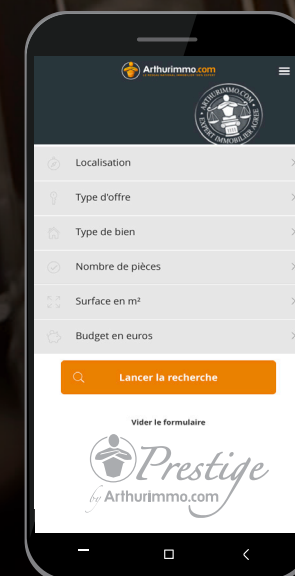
Arthurimmo.com

ARTHURIMMO.COM
EXPERT IMMOBILIER AGRÉÉ

Localisation

Type d'offre

Type de bien

Nombre de pièces

Surface en m²

Budget en euros

Lancer la recherche

Vider le formulaire

Prestige
by Arthurimmo.com